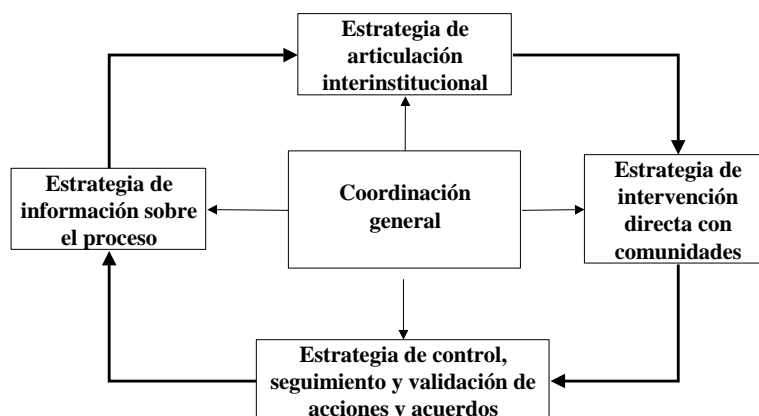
Estrategia de articulación interinstitucional

Estrategia de información sobre el proceso

Coordinación general

Estrategia de intervención directa con comunidades

Estrategia de control, seguimiento y validación de acciones y acuerdos